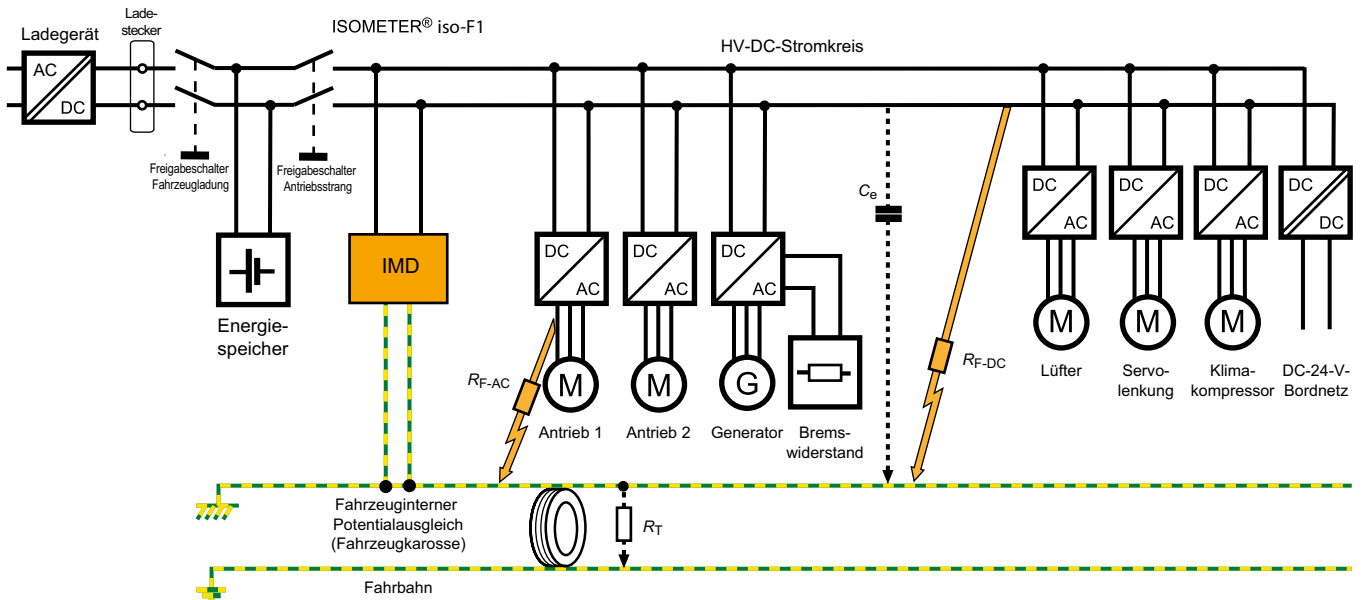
Ladegerät

AC

DC

Lade-
stecker

ISOMETER® iso-F1

HV-DC-Stromkreis

Freigabeschalter
Fahrzeugladung

Freigabeschalter
Antriebsstrang

Energie-
speicher

IMD

DC

AC

DC

AC

DC

AC

$C_e$

$R_{F\text{-}DC}$

DC

AC

DC

AC

DC

AC

DC

DC

$R_{F\text{-}AC}$

M

M

G

M

M

M

Antrieb 1

Antrieb 2

Generator

Brems-
widerstand

Lüfter

Servo-
lenkung

Klima-
kompressor

DC-24-V-
Bordnetz

Fahrzeuginterner
Potentialausgleich
(Fahrzeugkarosse)

$R_T$

Fahrbahn